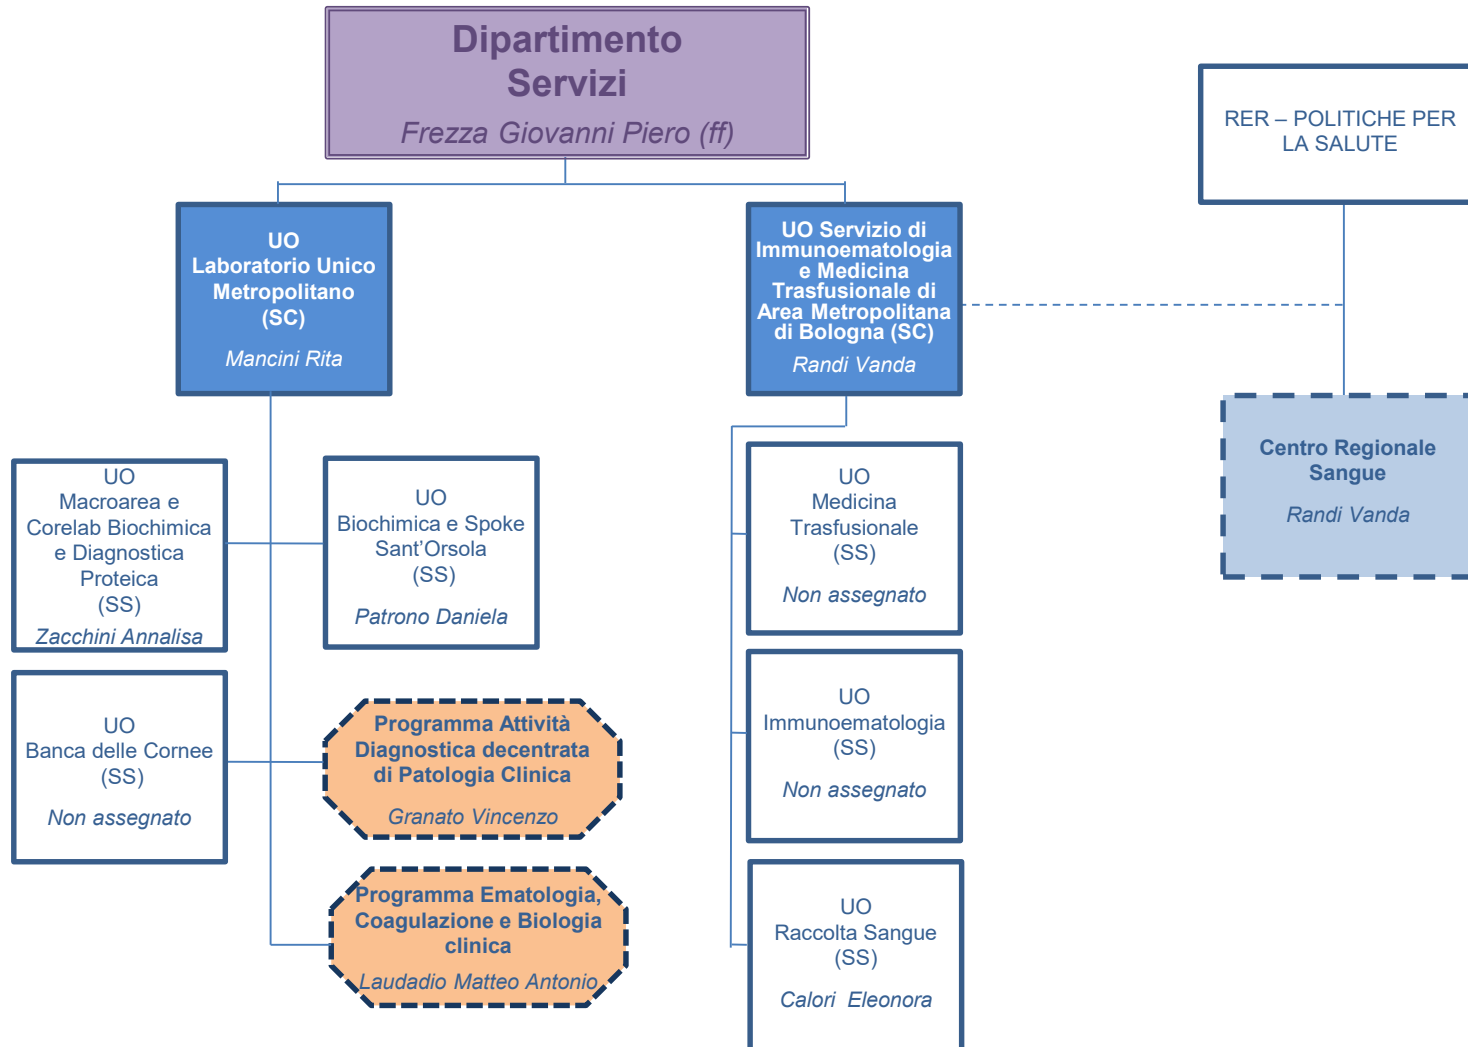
Dipartimento Servizi
Frezza Giovanni Piero (ff)

RER – POLITICHE PER LA SALUTE

UO Laboratorio Unico Metropolitano (SC)
Mancini Rita

UO Servizio di Immunoematologia e Medicina Trasfusionale di Area Metropolitana di Bologna (SC)
Randi Vanda

Centro Regionale Sangue
Randi Vanda

UO Macroarea e Corelab Biochimica e Diagnostica Proteica (SS)
Zacchini Annalisa

UO Biochimica e Spoke Sant'Orsola (SS)
Patrono Daniela

UO Medicina Trasfusionale (SS)
Non assegnato

UO Banca delle Cornee (SS)
Non assegnato

Programma Attività Diagnostica decentrata di Patologia Clinica
Granato Vincenzo

UO Immunoematologia (SS)
Non assegnato

Programma Ematologia, Coagulazione e Biologia clinica
Laudadio Matteo Antonio

UO Raccolta Sangue (SS)
Calori Eleonora